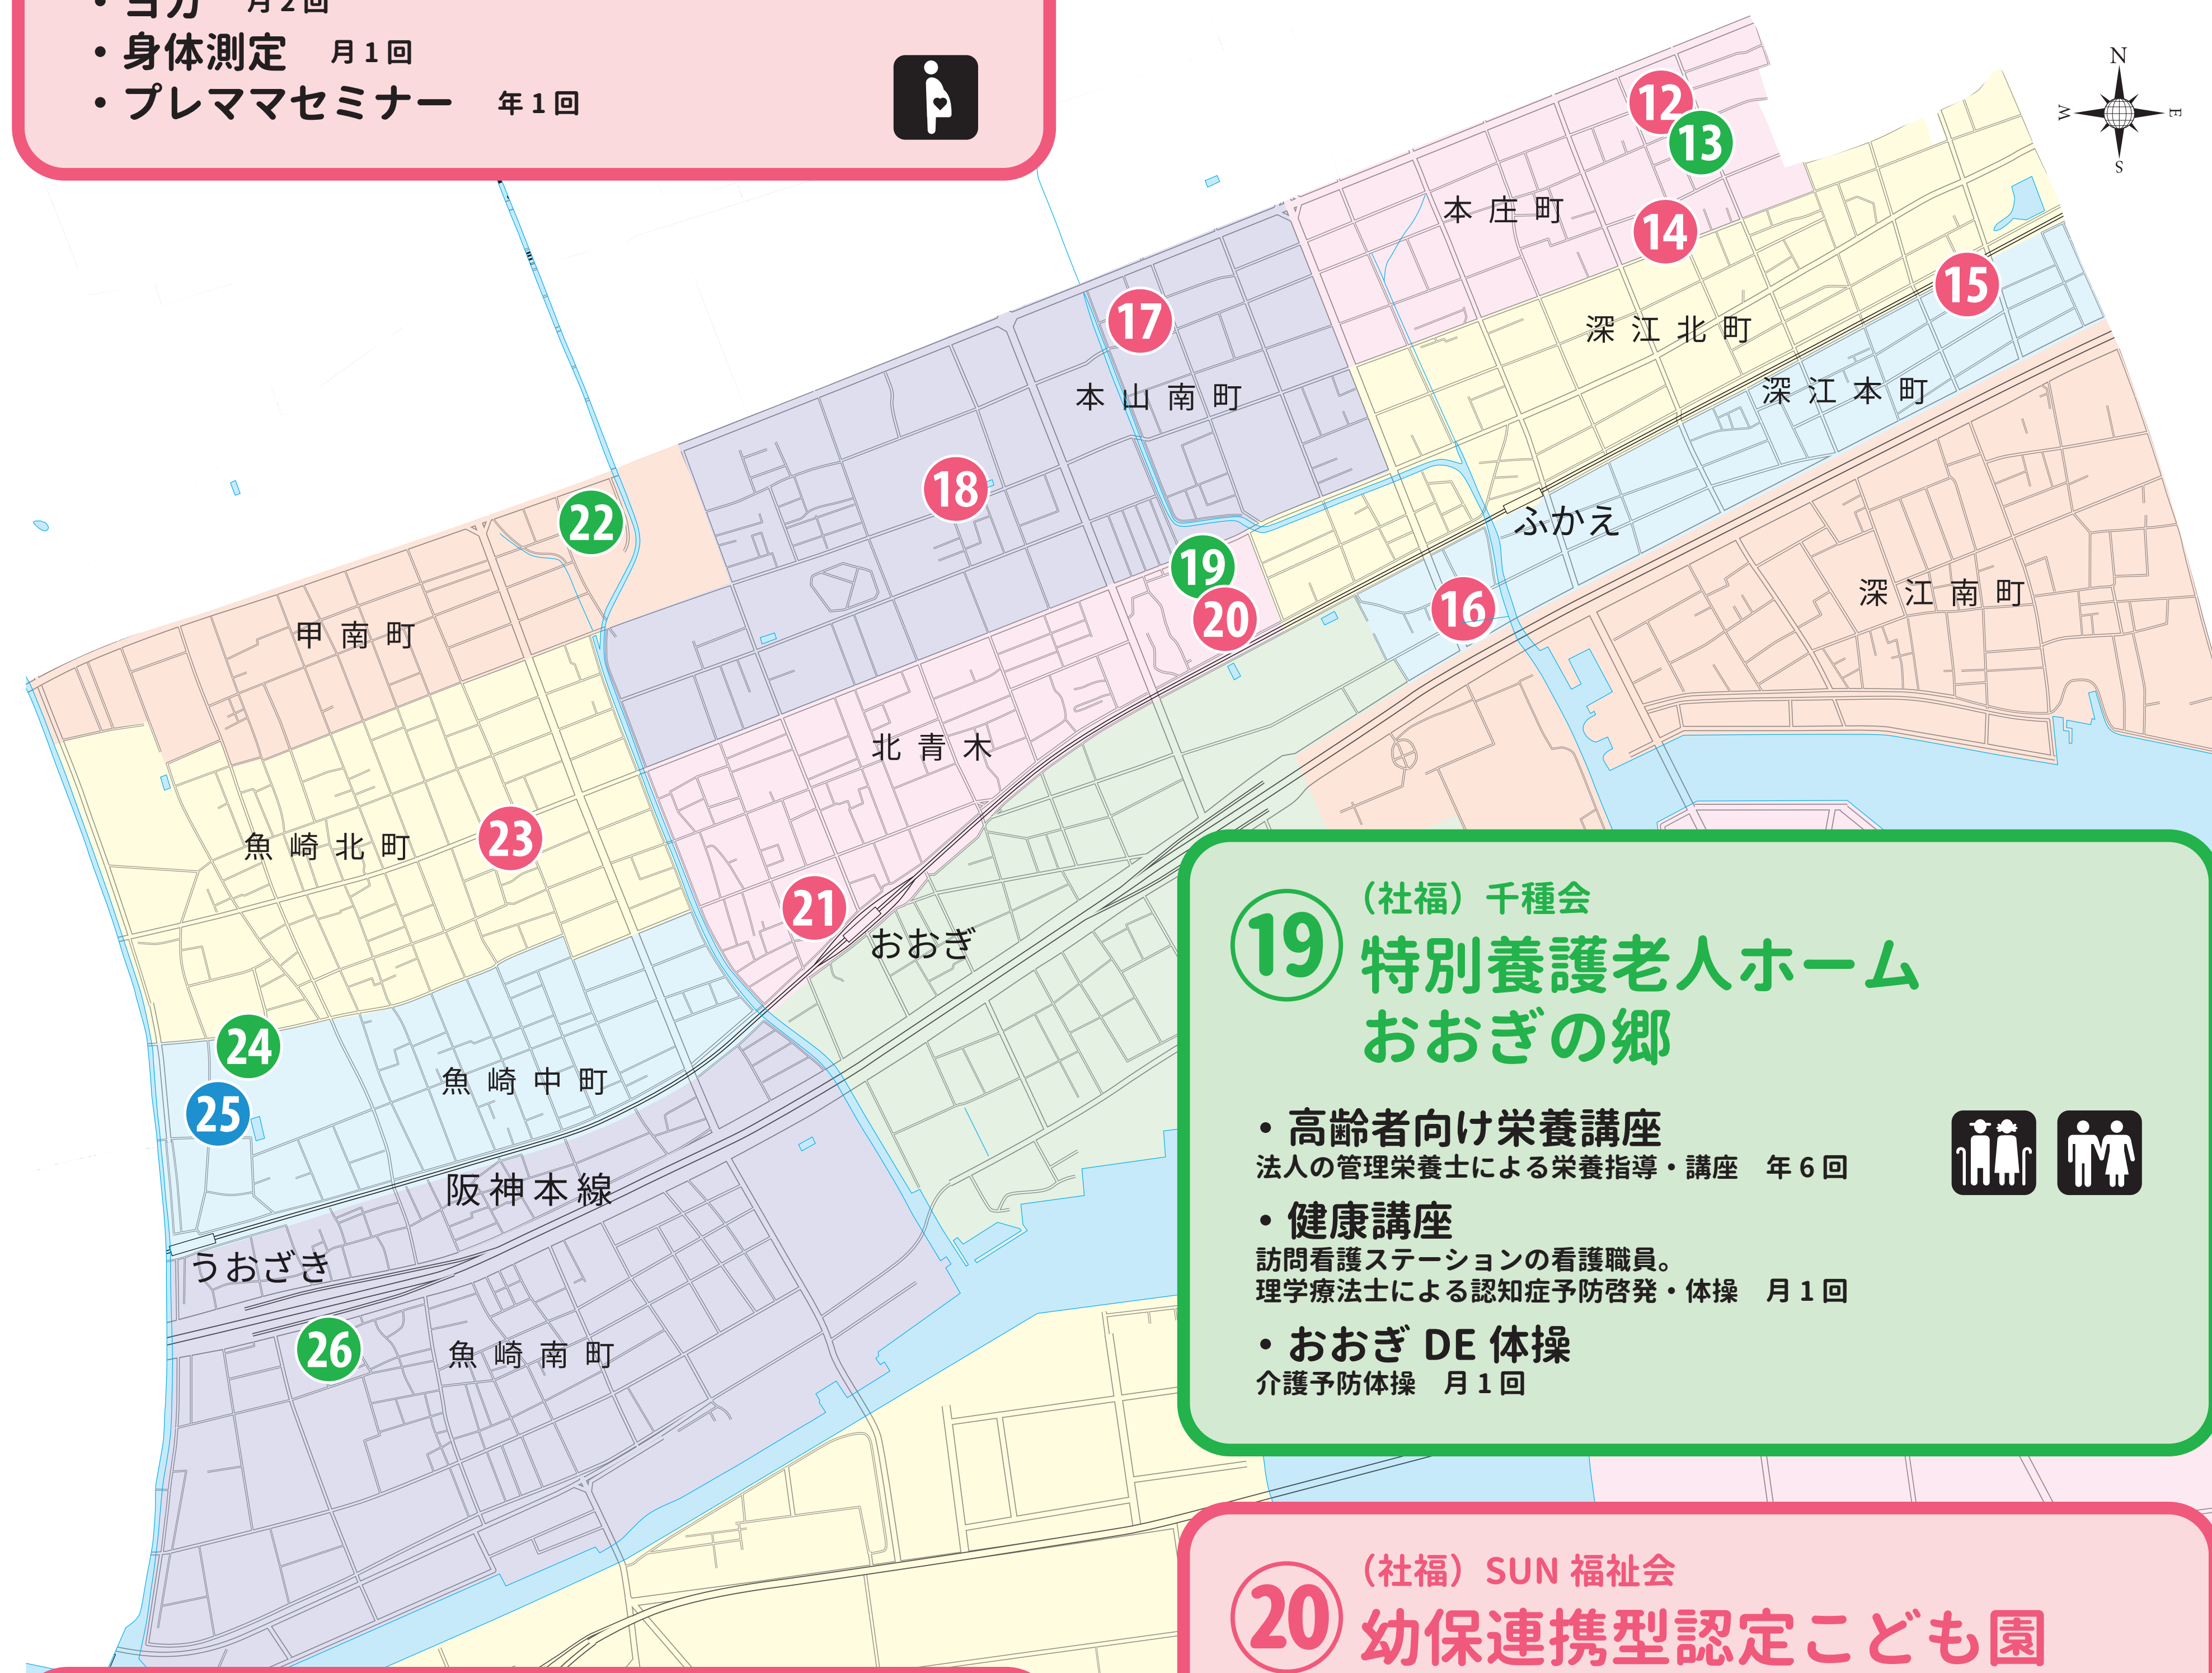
・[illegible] 月２回
・身体測定　月１回
・プレママセミナー　年１回

N
W
E
S

12
13
本 庄 町
14
15
深 江 北 町
17
本 山 南 町
深 江 本 町
18
22
ふかえ
19
20
16
深 江 南 町
甲 南 町
北 青 木
23
魚 崎 北 町
21
おおぎ
24
25
魚 崎 中 町
阪 神 本 線
うおざき
26
魚 崎 南 町

19
（社福）千種会
特別養護老人ホーム
おおぎの郷

・高齢者向け栄養講座
法人の管理栄養士による栄養指導・講座　年６回
・健康講座
訪問看護ステーションの看護職員。
理学療法士による認知症予防啓発・体操　月１回
・おおぎ DE 体操
介護予防体操　月１回

20
（社福）SUN 福祉会
幼保連携型認定こども園